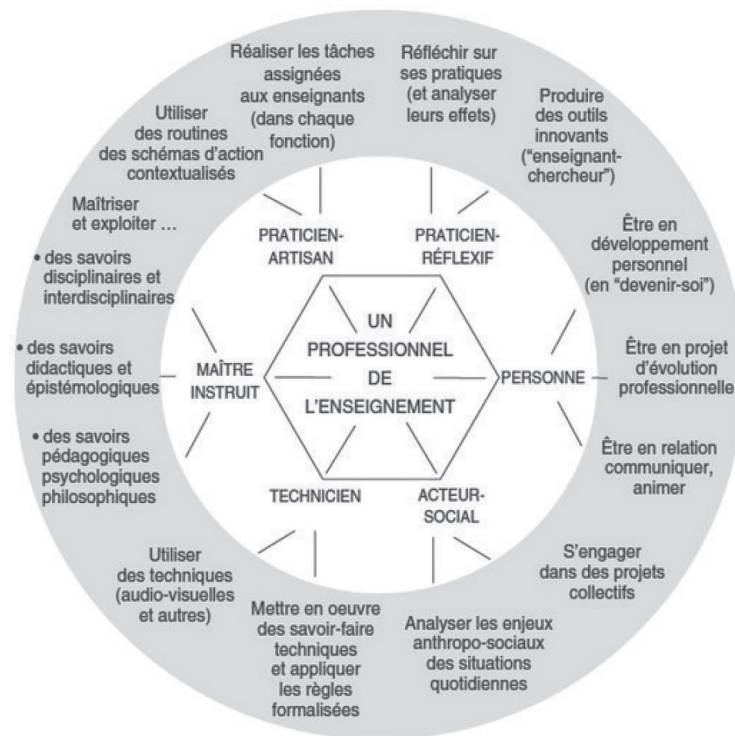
Réaliser les tâches assignées aux enseignants (dans chaque fonction)

Réfléchir sur ses pratiques (et analyser leurs effets)

Produire des outils innovants ("enseignant-chercheur")

Utiliser des routines des schémas d'action contextualisés

Maîtriser et exploiter ...

• des savoirs disciplinaires et interdisciplinaires

• des savoirs didactiques et épistémologiques

• des savoirs pédagogiques psychologiques philosophiques

Être en développement personnel (en "devenir-soi")

Être en projet d'évolution professionnelle

Être en relation communiquer, animer

PRATICIEN-ARTISAN

PRATICIEN-RÉFLEXIF

MAÎTRE INSTRUIT

UN PROFESSIONNEL DE L'ENSEIGNEMENT

PERSONNE

TECHNICIEN

ACTEUR-SOCIAL

Utiliser des techniques (audio-visuelles et autres)

Mettre en oeuvre des savoir-faire techniques et appliquer les règles formalisées

Analyser les enjeux anthropo-sociaux des situations quotidiennes

S'engager dans des projets collectifs